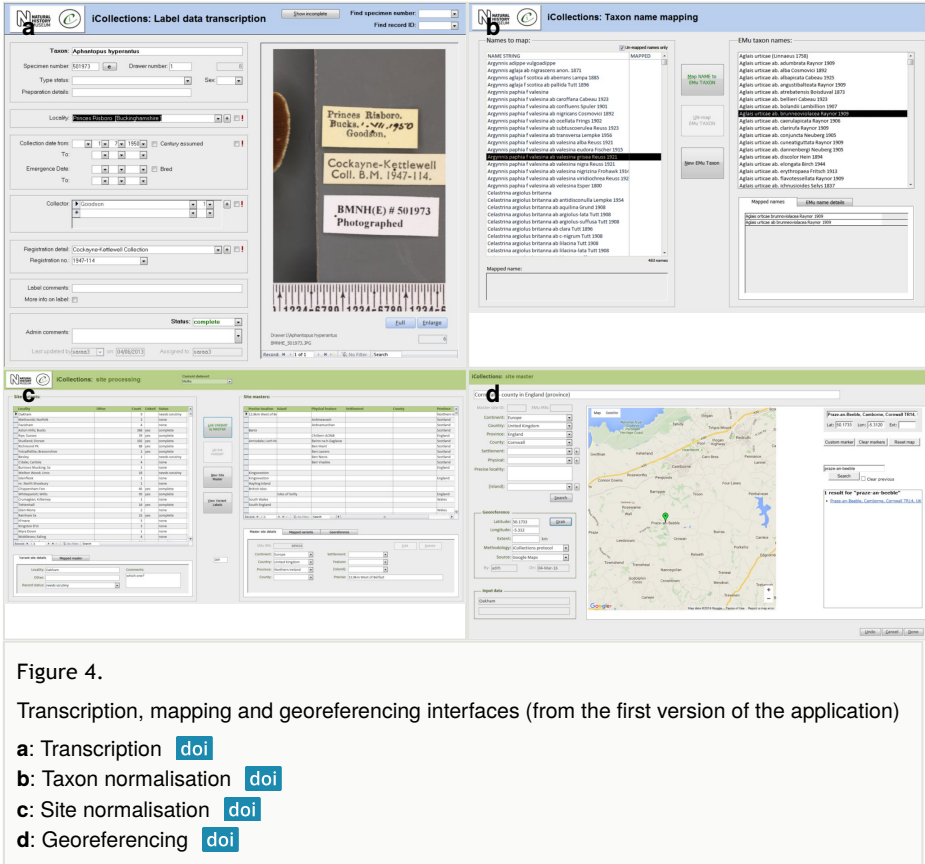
a

iCollections: Label data transcription

Show incomplete

Find specimen number:

Find record ID:

Taxon: Aphantopus hyperantus

Specimen number: 501973

Drawer number: 1

Type status:

Sex:

Preparation details:

Locality: Princes Risboro' [Buckinghamshire]

Collection date from: 7 1950

Century assumed

To:

Emergence Date:

Bred

To:

Collector: Goodson

Registration detail: Cockayne-Kettlewell Collection

Registration no.: 1947-114

Label comments:

More info on label:

Status: complete

Admin comments:

Last updated by

on 04/09/2013

Assigned to:

Princes Risboro. Bucks. 7.1950 Goodson.

Cockayne-Kettlewell Coll. B.M. 1947-114.

BMNH(E) # 501973 Photographed

Full

Enlarge

Drawer Ii/Aphantopus hyperantus

BMNHE_501973.JPG

Record: 1 of 1

No Filter

Search

b

iCollections: Taxon name mapping

Names to map:

Un-mapped names only

NAME STRING

MAPPED

Argynnis adippe vulgoadippe

Argynnis aglaja ab nigracens anon. 1871

Argynnis aglaja f scotica ab allemani Lampa 1885

Argynnis aglaja f scotica ab nigricans Cosmovici 1892

Argynnis aglaja f scotica ab pallida Tutt 1896

Argynnis paphia f valesina

Argynnis paphia f valesina ab caroffana Cabeau 1923

Argynnis paphia f valesina ab confluens Spuler 1901

Argynnis paphia f valesina ab nigricans Cosmovici 1892

Argynnis paphia f valesina ab ocellata Frings 1902

Argynnis paphia f valesina ab subtusoceriea Reuss 1923

Argynnis paphia f valesina ab transversa Lempke 1956

Argynnis paphia f valesina alba Reuss 1921

Argynnis paphia f valesina ab valesina eudora Fischer 1915

Argynnis paphia f valesina ab valesina grisea Reuss 1921

Argynnis paphia f valesina ab valesina nigra Reuss 1921

Argynnis paphia f valesina ab valesina Frohawk 1914

Argynnis paphia f valesina ab viridiochrea Reuss 1921

Argynnis paphia f valesina ab valesina Esper 1800

Celastrina argiolus britanna

Celastrina argiolus britanna ab antidiscoundia Lempke 1954

Celastrina argiolus britanna ab aquilina Grund 1908

Celastrina argiolus britanna ab argiolus-lata Tutt 1908

Celastrina argiolus britanna ab argiolus-suffusa Tutt 1908

Celastrina argiolus britanna ab clara Tutt 1896

Celastrina argiolus britanna ab c-nigrum Tutt 1908

Celastrina argiolus britanna ab lilacina Tutt 1908

Celastrina argiolus britanna ab lilacina Tutt 1908

403 names

Mapped name:

Map NAME to EMu TAXON

Un-map EMu name

New EMu Taxon

EMu taxon names:

Aglais urticae (Linnaeus 1758)

Aglais urticae ab. adumbrata Raynor 1909

Aglais urticae ab. alba Cosmovici 1892

Aglais urticae ab. albapicata Cabeau 1925

Aglais urticae ab. angustibalteata Raynor 1909

Aglais urticae ab. atrebatensis Boisduval 1873

Aglais urticae ab. bellieri Cabeau 1923

Aglais urticae ab. bolandii Lambillion 1907

Aglais urticae ab. brunneoviolacea Raynor 1909

Aglais urticae ab. caeruleopicata Raynor 1908

Aglais urticae ab. clatrrufa Raynor 1909

Aglais urticae ab. conjuncta Neuberg 1905

Aglais urticae ab. cuneatiguttata Raynor 1909

Aglais urticae ab. dannenbergi Neuberg 1905

Aglais urticae ab. discolor Hein 1894

Aglais urticae ab. elongata Birch 1944

Aglais urticae ab. erythropsea Fritsch 1913

Aglais urticae ab. flavotesseliata Raynor 1909

Aglais urticae ab. ichnusoides Selys 1837

Mapped names

EMu name details

Aglais urticae brunneo-violacea Raynor 1909

Aglais urticae ab. brunneoviolacea Raynor 1909

c

iCollections: site processing

d

iCollections: site master

Cornwall county in England (province)

Continent: Europe

Country: United Kingdom

Province: England

County: Cornwall

Settlement:

Physical:

Precise locality:

Island:

Search

Georeference

Latitude: 50.1733

Longitude: -5.322

Extent:

km

Methodology: iCollections protocol

Source: Google Maps

Input data

Clatham

Map

Satellite

Praze-an-Beeble, Camborne, Cornwall TR14,

Lat: 50.1733

Lon: -5.3120

Ext:

Custom marker

Clear markers

Reset map

praze-an-beeble

Search

Clear previous

1 result for "praze-an-beeble"

Praze-an-Beeble, Camborne, Cornwall TR14, UK

Google

Undo

Cancel

Done

Figure 4.

Transcription, mapping and georeferencing interfaces (from the first version of the application)

**a**: Transcription doi

**b**: Taxon normalisation doi

**c**: Site normalisation doi

**d**: Georeferencing doi